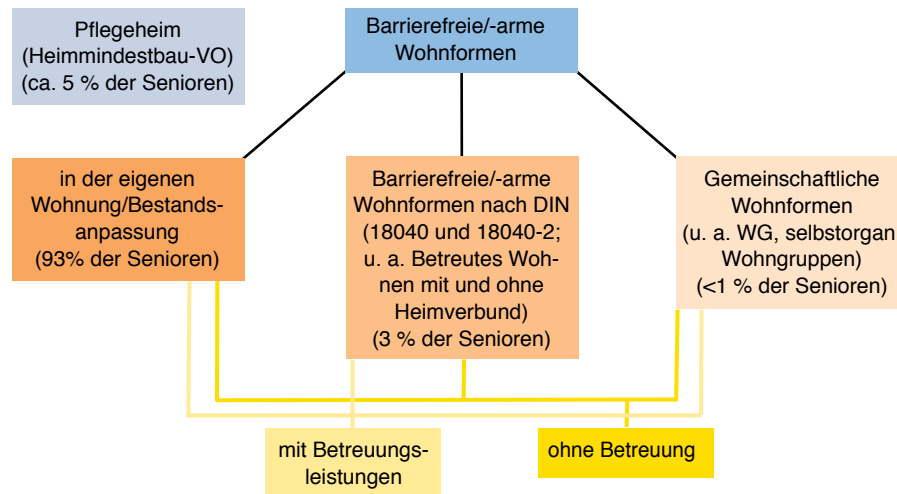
Pflegeheim (Heimmindestbau-VO) (ca. 5 % der Senioren)

Barrierefreie/-arme Wohnformen

in der eigenen Wohnung/Bestandsanpassung (93% der Senioren)

Barrierefreie/-arme Wohnformen nach DIN (18040 und 18040-2; u. a. Betreutes Wohnen mit und ohne Heimverbund) (3 % der Senioren)

Gemeinschaftliche Wohnformen (u. a. WG, selbstorgan Wohngruppen) (<1 % der Senioren)

mit Betreuungsleistungen

ohne Betreuung